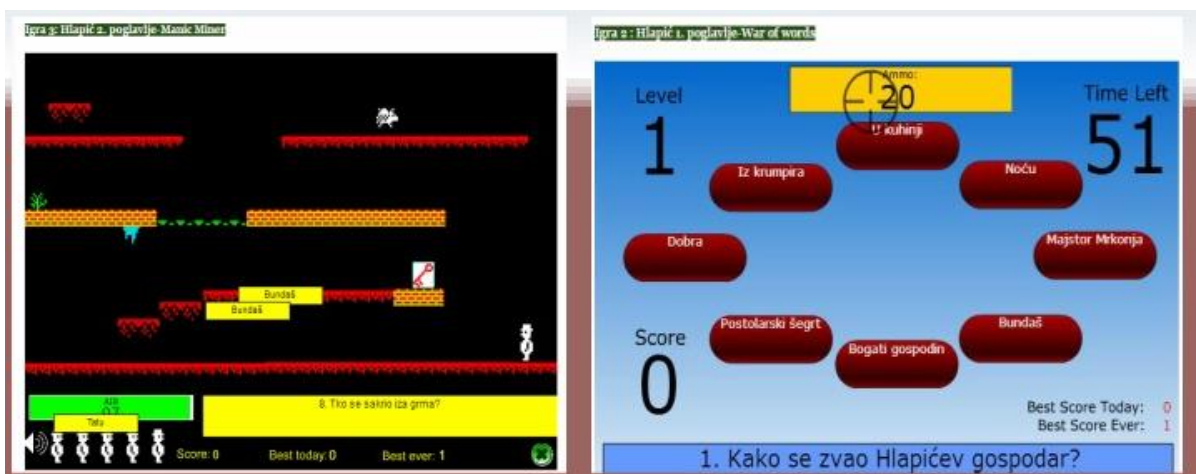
Igra 3: Hlapić 2. poglavlje-Manic Miner

Bundaš
Bundaš

AIR
0.7

Tetu

8. Tko se sakrio iza grma?

Score: 0
Best today: 0
Best ever: 1

Igra 2 : Hlapić 1. poglavlje-War of words

Ammo:
20

Level
1

Time Left
51

U kuhinji
Iz krumpira
Noću
Dobra
Majstor Mrkonja
Postolarski šegrt
Bundaš
Bogati gospodin

Score
0

Best Score Today: 0
Best Score Ever: 1

1. Kako se zvao Hlapićev gospodar?